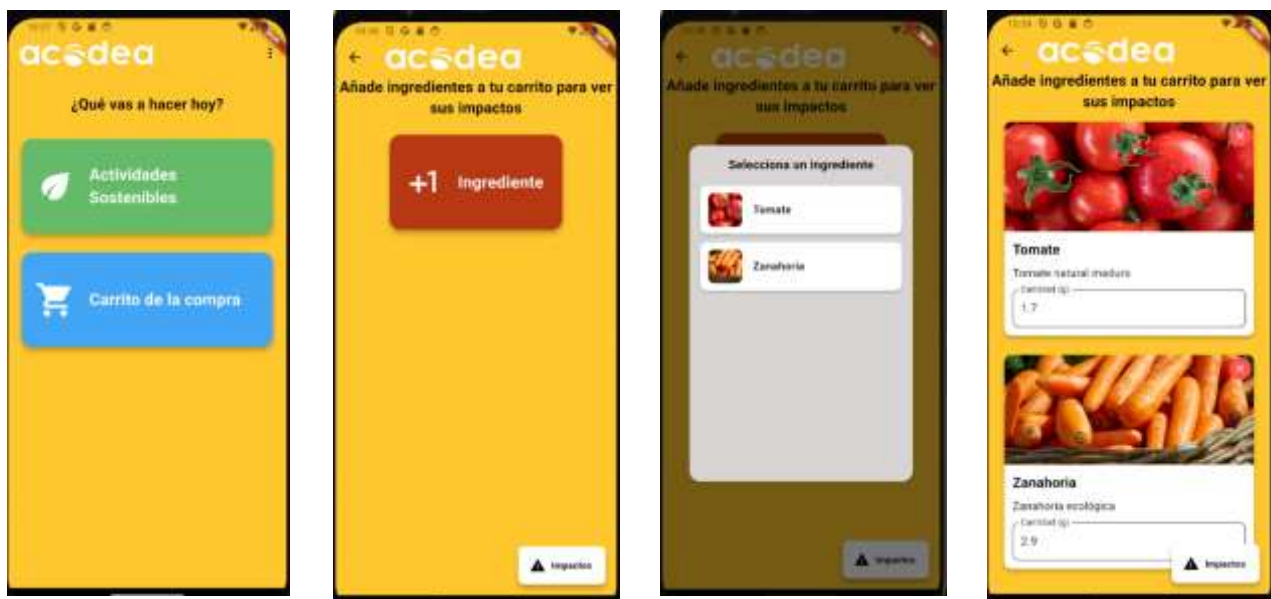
acodea

¿Qué vas a hacer hoy?

Actividades Sostenibles

Carrito de la compra

acodea

Añade ingredientes a tu carrito para ver sus impactos

+1 Ingrediente

Impactos

acodea

Añade ingredientes a tu carrito para ver sus impactos

Selecciona un ingrediente

Tomate

Zanahoria

Impactos

acodea

Añade ingredientes a tu carrito para ver sus impactos

Tomate

Tomate natural maduro

Cantidad (g)

1.7

Zanahoria

Zanahoria ecológica

Cantidad (g)

2.9

Impactos